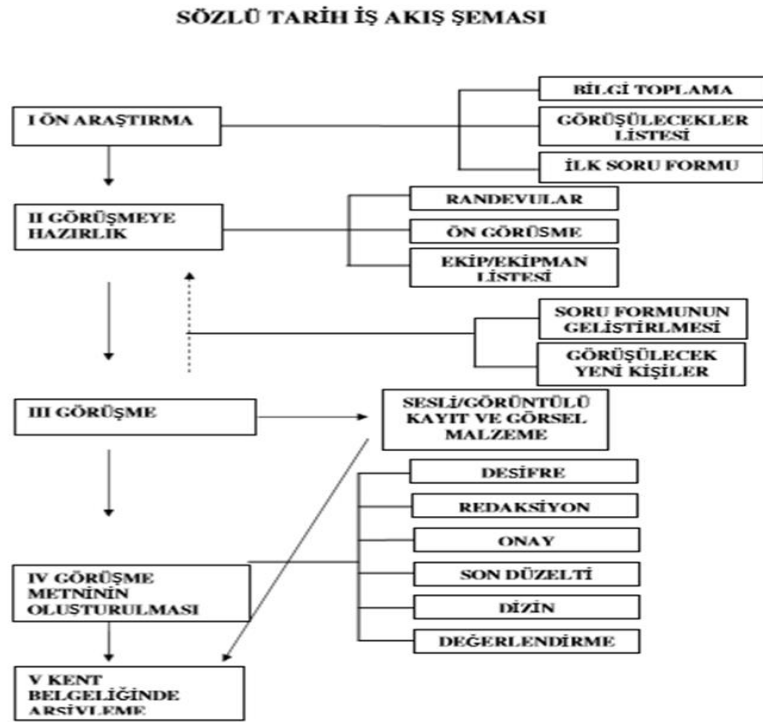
SÖZLÜ TARİH İŞ AKIŞ ŞEMASI

I ÖN ARAŞTIRMA

BİLGİ TOPLAMA

GÖRÜŞÜLECEKLER LİSTESİ

İLK SORU FORMU

II GÖRÜŞMEYE HAZIRLIK

RANDEVULAR

ÖN GÖRÜSME

EKİP/EKİPMAN LİSTESİ

SORU FORMUNUN GELİSTİRLMESİ

GÖRÜŞÜLECEK YENİ KİŞİLER

III GÖRÜŞME

SESLİ/GÖRÜNTÜLÜ KAYIT VE GÖRSEL MALZEME

DESİFRE

REDAKSİYON

ONAY

SON DÜZELTİ

DİZİN

DEĞERLENDİRME

IV GÖRÜŞME METNİNİN OLUŞTURULMASI

V KENT BELGELİĞİNDE ARŞİVLEME